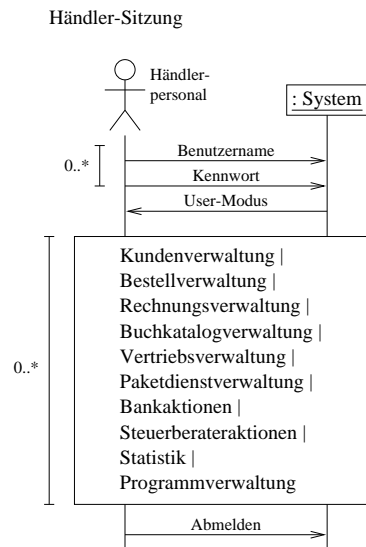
Händler-Sitzung

Händlerpersonal

: System

0..*

Benutzername

Kennwort

User-Modus

0..*

Kundenverwaltung |
Bestellverwaltung |
Rechnungsverwaltung |
Buchkatalogverwaltung |
Vertriebsverwaltung |
Paketdienstverwaltung |
Bankaktionen |
Steuerberateraktionen |
Statistik |
Programmverwaltung

Abmelden